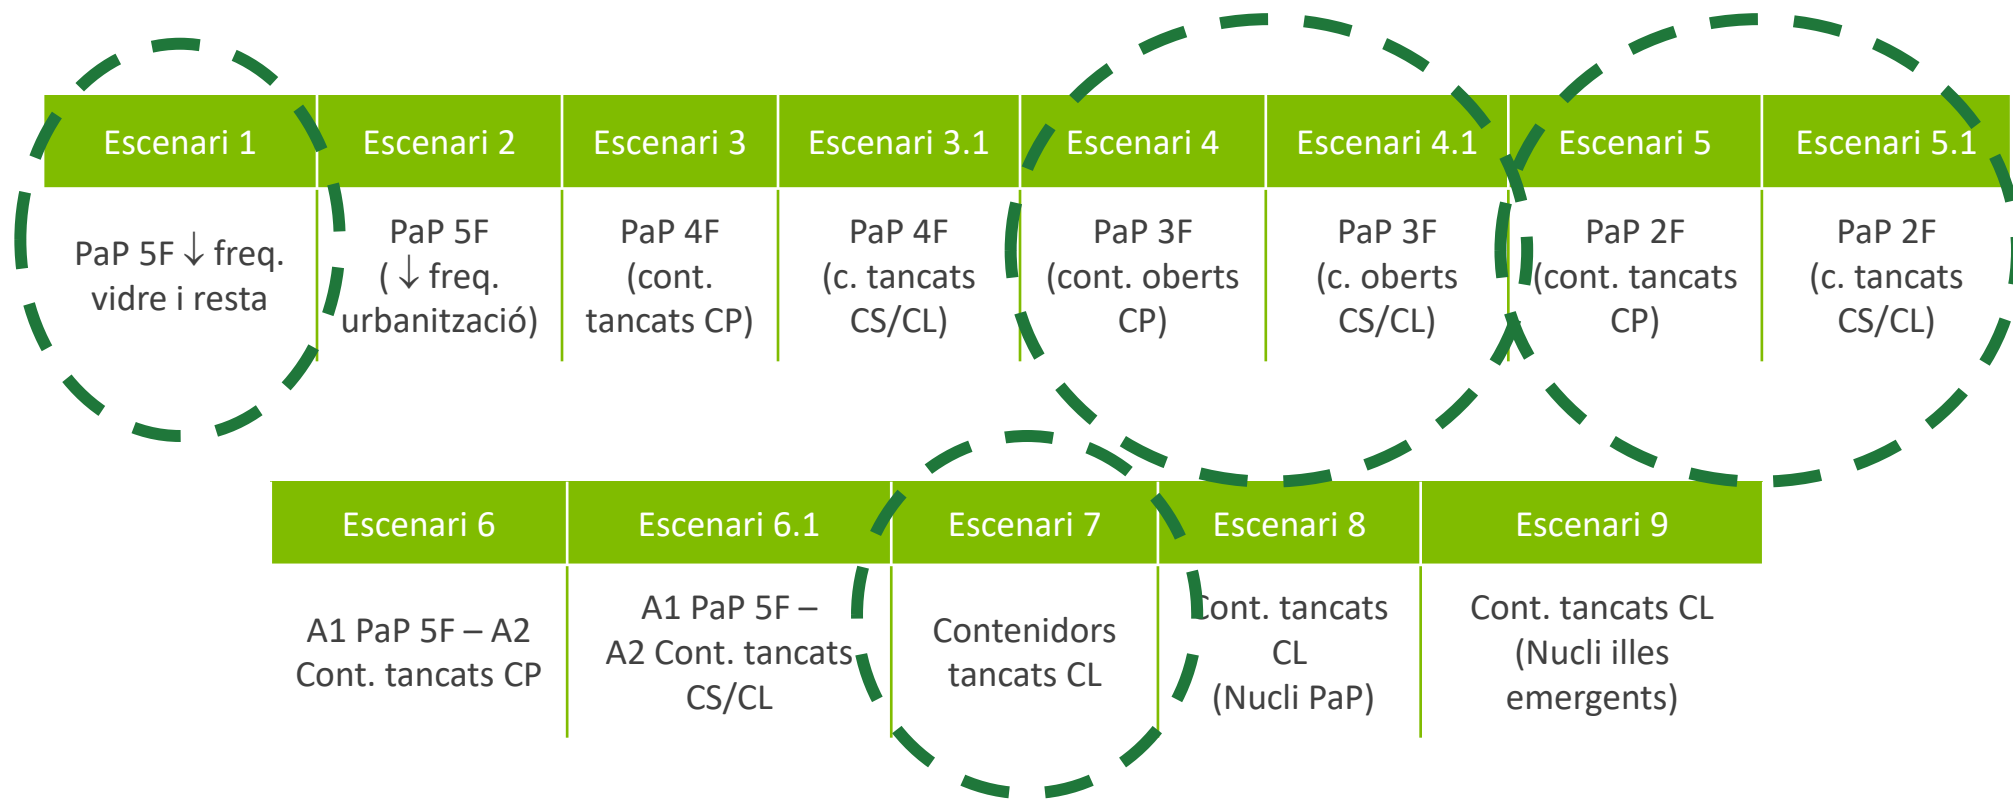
| Escenari 1 | Escenari 2 | Escenari 3 | Escenari 3.1 | Escenari 4 | Escenari 4.1 | Escenari 5 | Escenari 5.1 |
|---|---|---|---|---|---|---|---|
| PaP 5F ↓ freq. vidre i resta | PaP 5F (↓ freq. urbanització) | PaP 4F (cont. tancats CP) | PaP 4F (c. tancats CS/CL) | PaP 3F (cont. oberts CP) | PaP 3F (c. oberts CS/CL) | PaP 2F (cont. tancats CP) | PaP 2F (c. tancats CS/CL) |

| Escenari 6 | Escenari 6.1 | Escenari 7 | Escenari 8 | Escenari 9 |
|---|---|---|---|---|
| A1 PaP 5F – A2 Cont. tancats CP | A1 PaP 5F – A2 Cont. tancats CS/CL | Contenidors tancats CL | Cont. tancats CL (Nucli PaP) | Cont. tancats CL (Nucli illes emergents) |